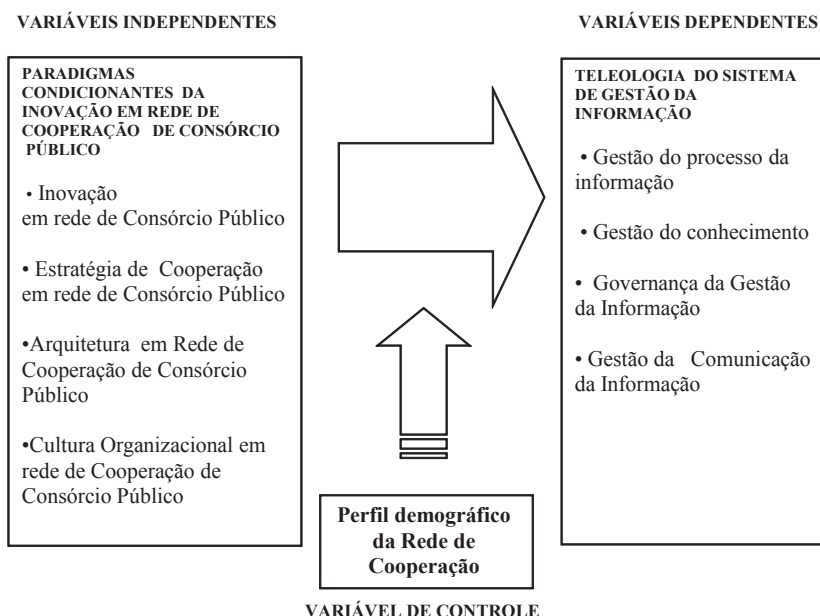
VARIÁVEIS INDEPENDENTES

VARIÁVEIS DEPENDENTES

PARADIGMAS CONDICIONANTES DA INOVAÇÃO EM REDE DE COOPERAÇÃO DE CONSÓRCIO PÚBLICO

• Inovação em rede de Consórcio Público

• Estratégia de Cooperação em rede de Consórcio Público

•Arquitetura em Rede de Cooperação de Consórcio Público

•Cultura Organizacional em rede de Cooperação de Consórcio Público

TELEOLOGIA DO SISTEMA DE GESTÃO DA INFORMAÇÃO

• Gestão do processo da informação

• Gestão do conhecimento

• Governança da Gestão da Informação

• Gestão da Comunicação da Informação

Perfil demográfico da Rede de Cooperação

VARIÁVEL DE CONTROLE